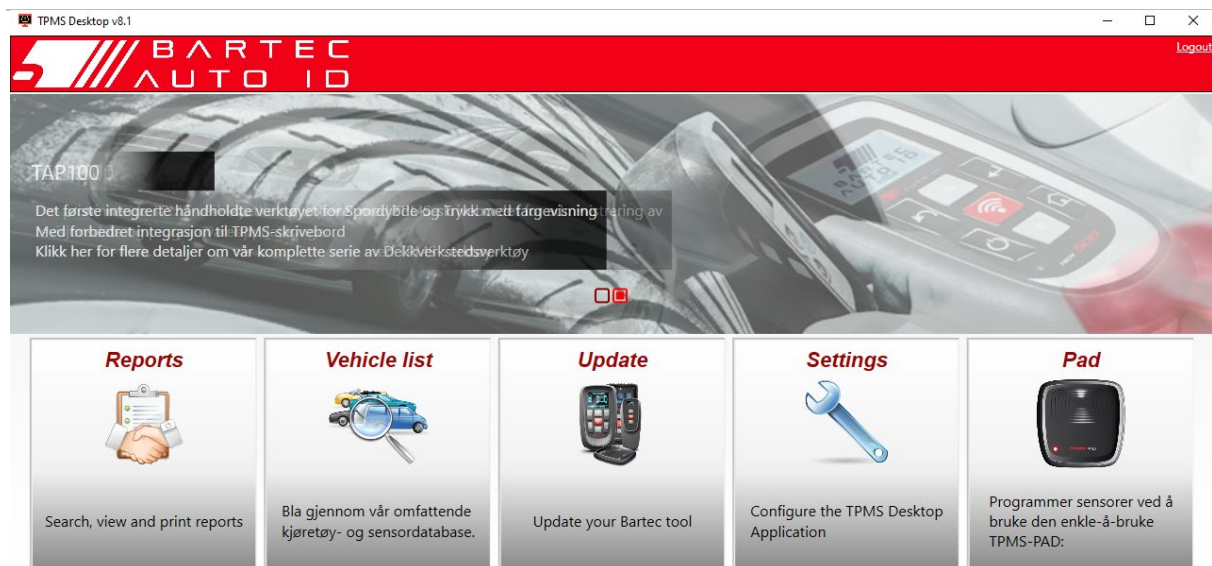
TPMS Desktop v8.1

BARTEC AUTO ID

Logout

TAP100

Det første integrerte håndholdte verktøyet for Spordybde og Trykkmett fargevisning tering av
Med forbedret integrasjon til TPMS-skrivebord
Klikk her for flere detaljer om vår komplette serie av Dekkverkstedsverktøy

Reports

Search, view and print reports

Vehicle list

Bla gjennom vår omfattende kjøretøy- og sensordatabase.

Update

Update your Bartec tool

Settings

Configure the TPMS Desktop Application

Pad

Programmer sensorer ved å bruke den enkle-å-bruke TPMS-PAD: